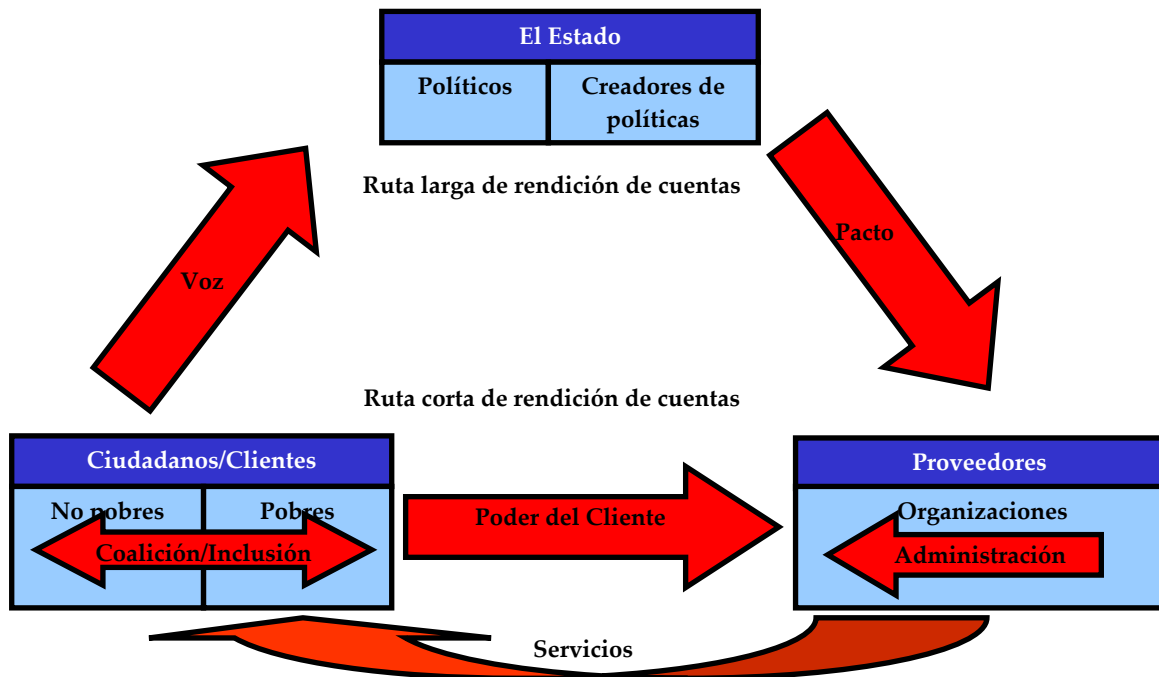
El Estado

Políticos

Creadores de políticas

Ruta larga de rendición de cuentas

Voz

Pacto

Ruta corta de rendición de cuentas

Ciudadanos/Clientes

No pobres

Pobres

Coalición/Inclusión

Poder del Cliente

Proveedores

Organizaciones

Administración

Servicios